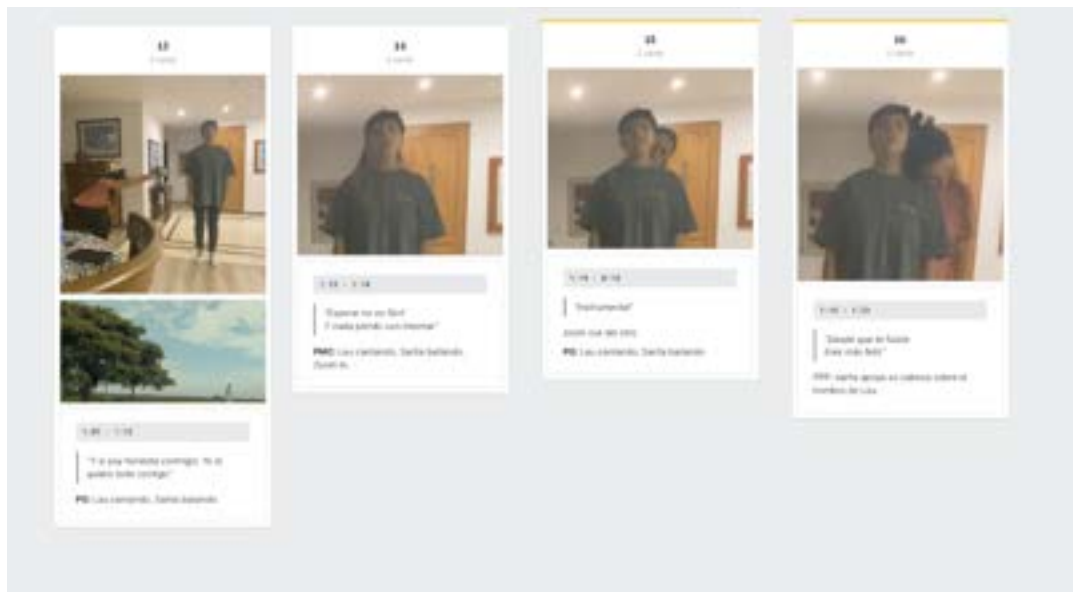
12

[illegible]

1:05 - 1:10

"Y si yoy honesta contigo, fo si quiero todo contigo"

PG: Lau cantando, Sarita bailando.

13

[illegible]

1:10 - 1:14

"Esperar no es fácil Y nada pierdo con intentar"

PMC: Lau cantando, Sarita bailando. Zoom in.

15

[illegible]

1:14 - 1:18

"Instrumental"

zoom out del pmc

PG: Lau cantando, Sarita bailando.

16

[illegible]

1:18 - 1:20

"Desde que te fuiste Eres más feliz"

PPP: sarita apoya su cabeza sobre el hombro de Lau.